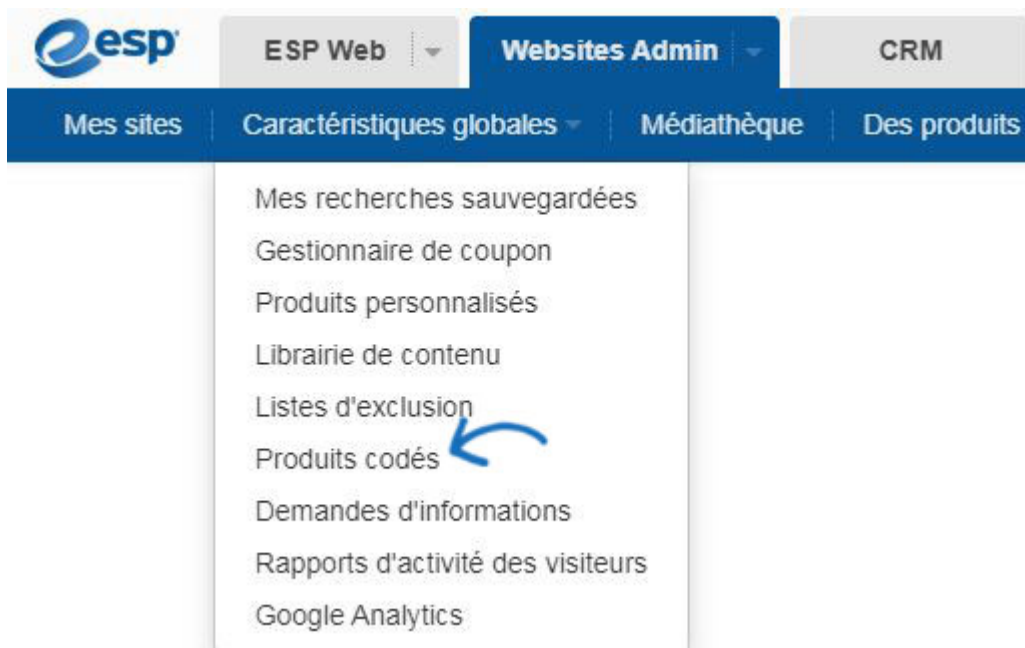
esp

ESP Web

Websites Admin

CRM

Mes sites

Caractéristiques globales

Médiathèque

Des produits

Mes recherches sauvegardées

Gestionnaire de coupon

Produits personnalisés

Librairie de contenu

Listes d'exclusion

Produits codés

Demandes d'informations

Rapports d'activité des visiteurs

Google Analytics